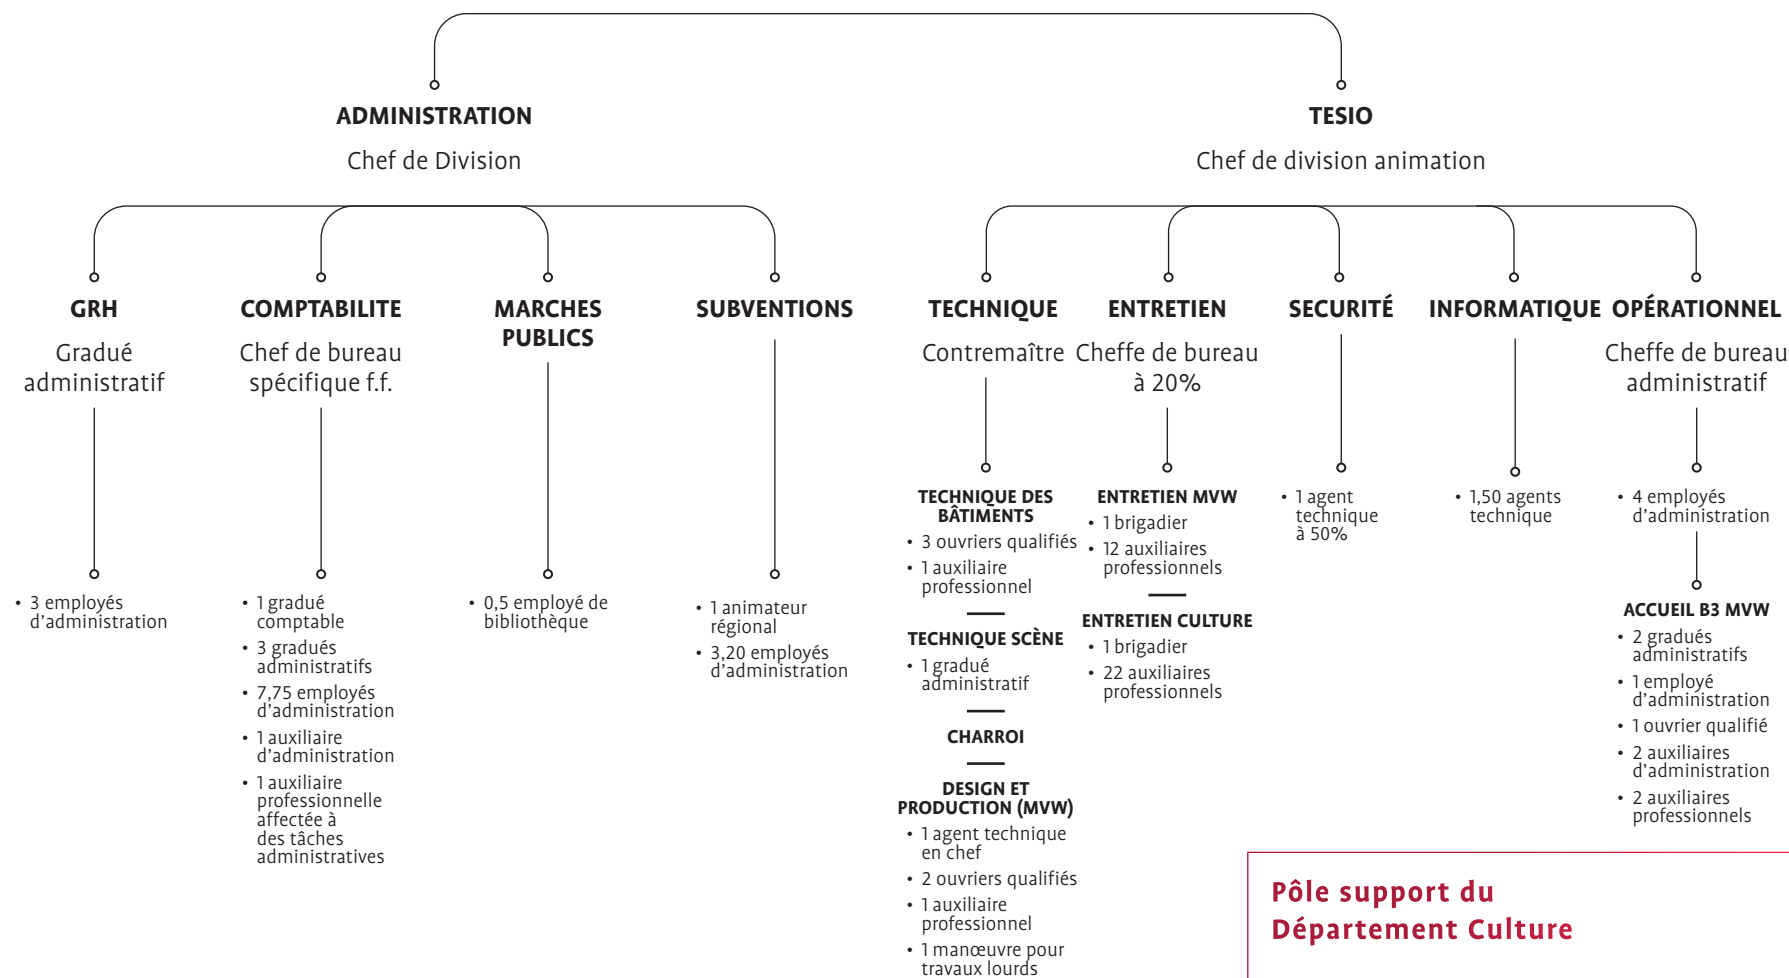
ADMINISTRATION
Chef de Division

TESIO
Chef de division animation

GRH
Gradué administratif

• 3 employés d'administration

COMPTABILITE
Chef de bureau spécifique f.f.

• 1 gradué comptable
• 3 gradués administratifs
• 7,75 employés d'administration
• 1 auxiliaire d'administration
• 1 auxiliaire professionnelle affectée à des tâches administratives

MARCHES PUBLICS

• 0,5 employé de bibliothèque

SUBVENTIONS

• 1 animateur régional
• 3,20 employés d'administration

TECHNIQUE
Contremaître

TECHNIQUE DES BÂTIMENTS
• 3 ouvriers qualifiés
• 1 auxiliaire professionnel

TECHNIQUE SCÈNE
• 1 gradué administratif

CHARROI

DESIGN ET PRODUCTION (MVW)
• 1 agent technique en chef
• 2 ouvriers qualifiés
• 1 auxiliaire professionnel
• 1 manœuvre pour travaux lourds

ENTRETIEN
Cheffe de bureau à 20%

ENTRETIEN MVW
• 1 brigadier
• 12 auxiliaires professionnels

ENTRETIEN CULTURE
• 1 brigadier
• 22 auxiliaires professionnels

SECURITÉ

• 1 agent technique à 50%

INFORMATIQUE

• 1,50 agents technique

OPÉRATIONNEL
Cheffe de bureau administratif

• 4 employés d'administration

ACCUEIL B3 MVW
• 2 gradués administratifs
• 1 employé d'administration
• 1 ouvrier qualifié
• 2 auxiliaires d'administration
• 2 auxiliaires professionnels

Pôle support du Département Culture